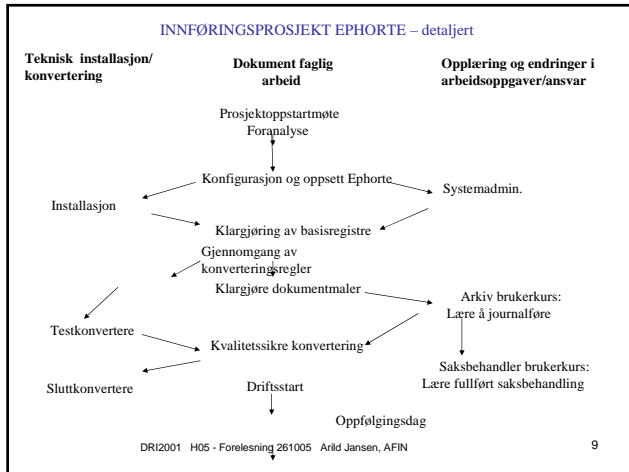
INNFØRINGSPROSJEKT EPHORTE – detaljert

Teknisk installasjon/ konvertering

Dokument faglig arbeid

Opplæring og endringer i arbeidsoppgaver/ansvar

Prosjektoppstartmøte
Foranalyse

Konfigurasjon og oppsett Ephorte

Systemadmin.

Installasjon

Klargjøring av basisregistre

Gjennomgang av konverteringsregler

Klargjøre dokumentmaler

Arkiv brukerkurs:
Lære å journalføre

Testkonvertere

Kvalitetssikre konvertering

Saksbehandler brukerkurs:
Lære fullført saksbehandling

Sluttkonvertere

Driftsstart

Oppfølgingsdag

DRI2001 H05 - Forelesning 261005 Arild Jansen, AFIN

9